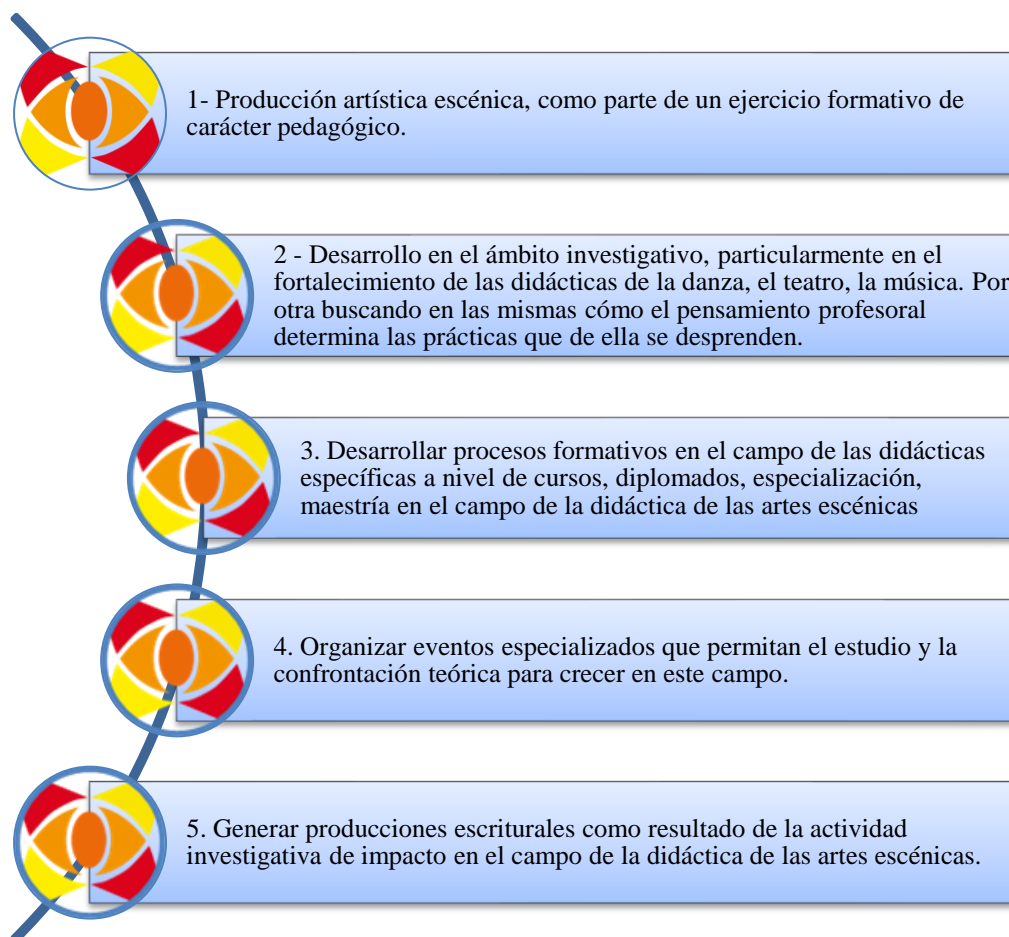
1- Producción artística escénica, como parte de un ejercicio formativo de carácter pedagógico.

2 - Desarrollo en el ámbito investigativo, particularmente en el fortalecimiento de las didácticas de la danza, el teatro, la música. Por otra buscando en las mismas cómo el pensamiento profesoral determina las prácticas que de ella se desprenden.

3. Desarrollar procesos formativos en el campo de las didácticas específicas a nivel de cursos, diplomados, especialización, maestría en el campo de la didáctica de las artes escénicas

4. Organizar eventos especializados que permitan el estudio y la confrontación teórica para crecer en este campo.

5. Generar producciones escriturales como resultado de la actividad investigativa de impacto en el campo de la didáctica de las artes escénicas.